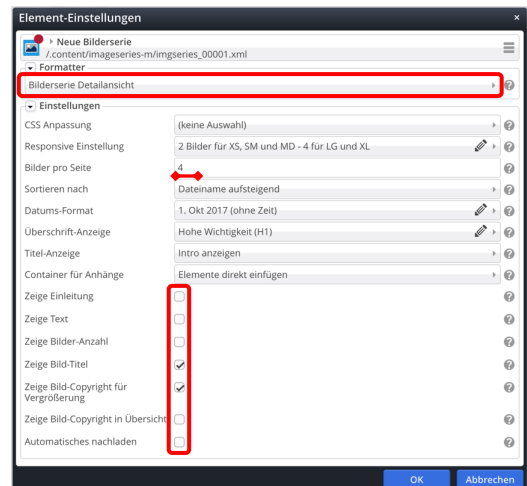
Element-Einstellungen

×

Neue Bilderserie
/.content/imageseries-m/imgseries_00001.xml

Formatter

Bilderserie Detailansicht

Einstellungen

| | |
|---|---|
| CSS Anpassung | (keine Auswahl) |
| Responsive Einstellung | 2 Bilder für XS, SM und MD - 4 für LG und XL |
| Bilder pro Seite | 4 |
| Sortieren nach | Dateiname aufsteigend |
| Datums-Format | 1. Okt 2017 (ohne Zeit) |
| Überschrift-Anzeige | Hohe Wichtigkeit (H1) |
| Titel-Anzeige | Intro anzeigen |
| Container für Anhänge | Elemente direkt einfügen |
| Zeige Einleitung | ☐ |
| Zeige Text | ☐ |
| Zeige Bilder-Anzahl | ☐ |
| Zeige Bild-Titel | ☑ |
| Zeige Bild-Copyright für Vergrößerung | ☑ |
| Zeige Bild-Copyright in Übersicht | ☐ |
| Automatisches nachladen | ☐ |

OK
Abbrechen